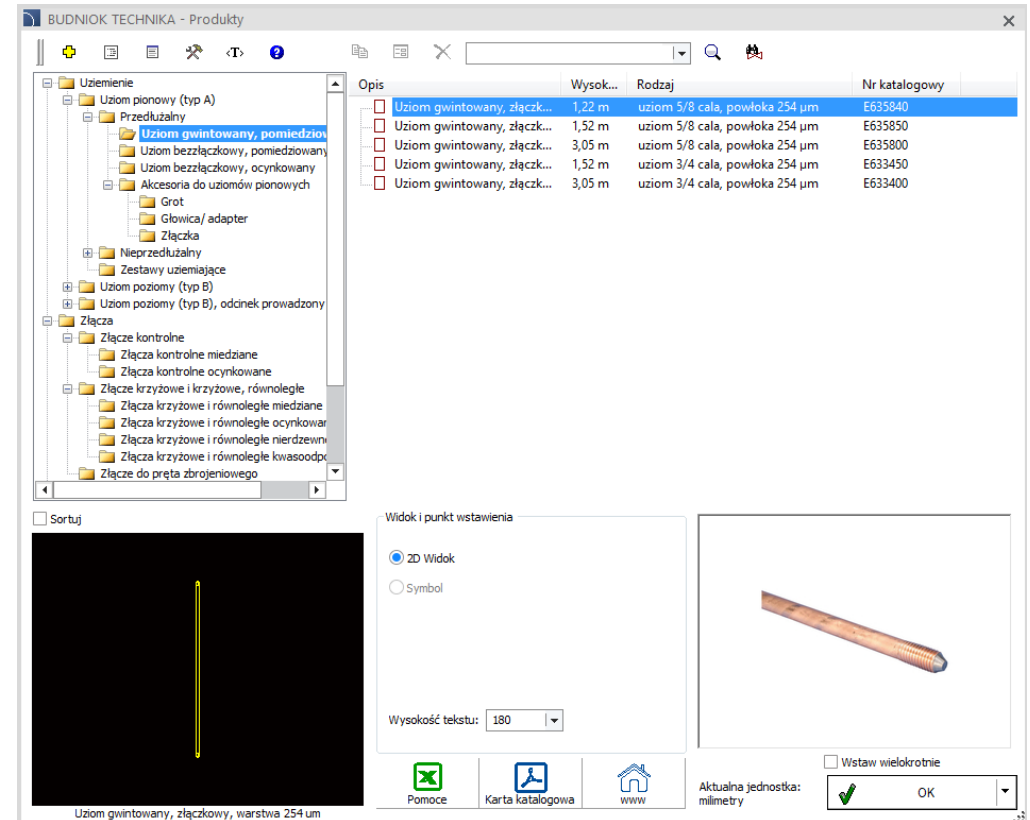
BUDNIOK TECHNIKA - Produkty

Uziemienie
Uziom pionowy (typ A)
Przedłużalny
Uziom gwintowany, pomiedziow
Uziom bezzłączkowy, pomiedziowany
Uziom bezzłączkowy, ocynkowany
Akcesoria do uziomów pionowych
Grot
Głowica/ adapter
Złączka
Nieprzedłużalny
Zestawy uziemiające
Uziom poziomy (typ B)
Uziom poziomy (typ B), odcinek prowadzony
Złącza
Złącze kontrolne
Złącza kontrolne miedziane
Złącza kontrolne ocynkowane
Złącze krzyżowe i krzyżowe, równoległe
Złącza krzyżowe i równoległe miedziane
Złącza krzyżowe i równoległe ocynkowar
Złącza krzyżowe i równoległe nierdzewn
Złącza krzyżowe i równoległe kwasoodp
Złącze do pręta zbrojeniowego

| Opis | Wysok... | Rodzaj | Nr katalogowy |
|---|---|---|---|
| Uziom gwintowany, złączk... | 1,22 m | uziom 5/8 cala, powłoka 254 µm | E635840 |
| Uziom gwintowany, złączk... | 1,52 m | uziom 5/8 cala, powłoka 254 µm | E635850 |
| Uziom gwintowany, złączk... | 3,05 m | uziom 5/8 cala, powłoka 254 µm | E635800 |
| Uziom gwintowany, złączk... | 1,52 m | uziom 3/4 cala, powłoka 254 µm | E633450 |
| Uziom gwintowany, złączk... | 3,05 m | uziom 3/4 cala, powłoka 254 µm | E633400 |

Sortuj

Widok i punkt wstawienia
2D Widok
Symbol

Wysokość tekstu: 180

Wstaw wielokrotnie

Pomoce
Karta katalogowa
www

Aktualna jednostka: milimetry

OK

Uziom gwintowany, złączkowy, warstwa 254 um